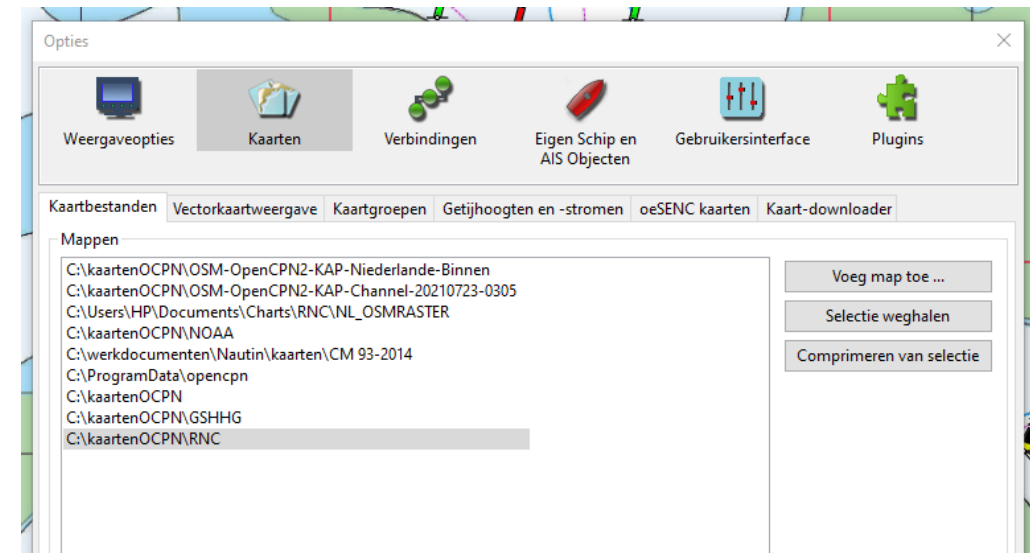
Opties

Weergaveopties

Kaarten

Verbindingen

Eigen Schip en AIS Objecten

Gebruikersinterface

Plugins

Kaartbestanden | Vectorkaartweergave | Kaartgroepen | Getijhoogten en -stromen | oeSENC kaarten | Kaart-downloader

Mappen

C:\kaartenOCPN\OSM-OpenCPN2-KAP-Niederlande-Binnen
C:\kaartenOCPN\OSM-OpenCPN2-KAP-Channel-20210723-0305
C:\Users\HP\Documents\Charts\RNC\NL_OSMRASTER
C:\kaartenOCPN\NOAA
C:\werkdocumenten\Nautin\kaarten\CM 93-2014
C:\ProgramData\opencpn
C:\kaartenOCPN
C:\kaartenOCPN\GSHHG
C:\kaartenOCPN\RNC

Voeg map toe ...

Selectie weghalen

Comprimeren van selectie